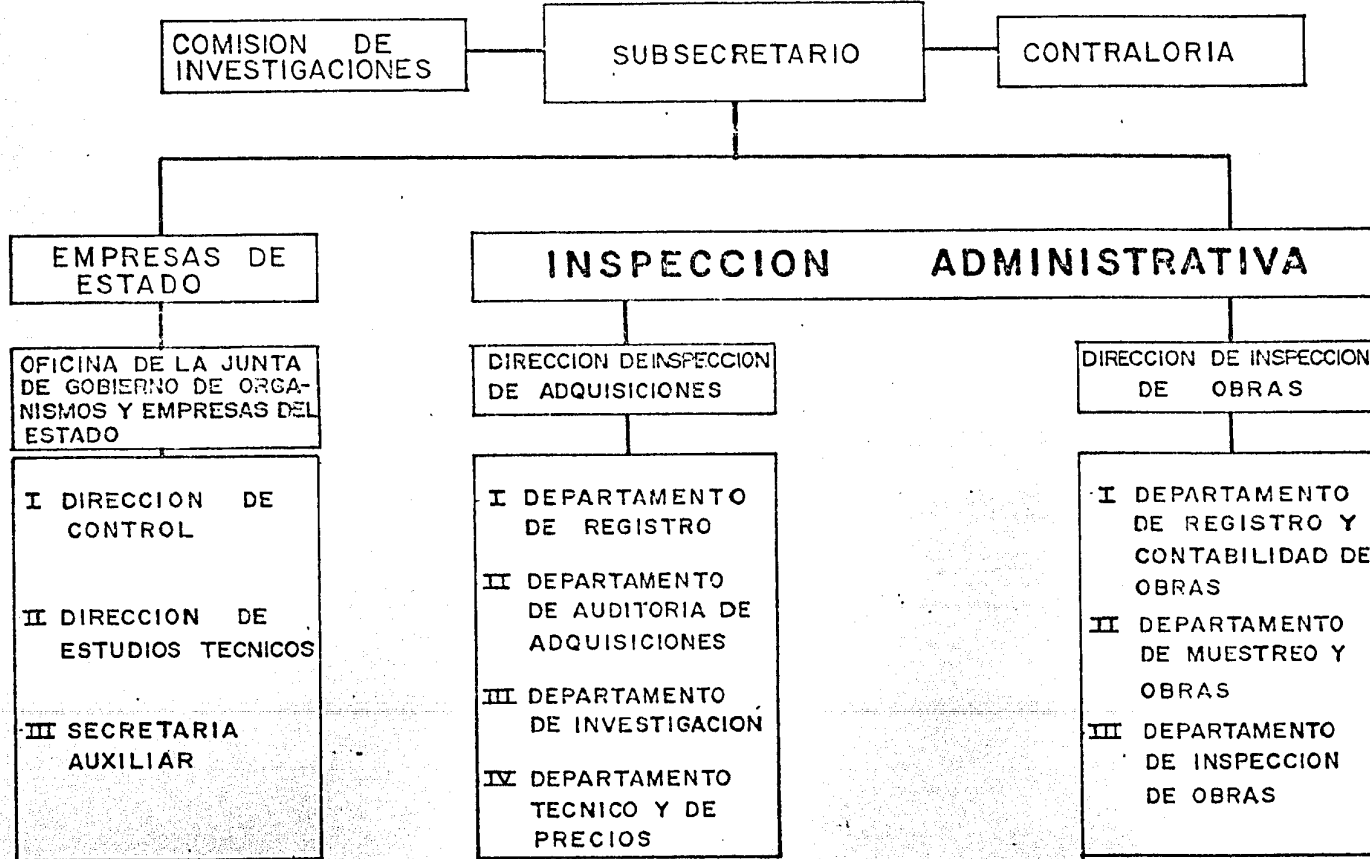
COMISION DE INVESTIGACIONES

SUBSECRETARIO

CONTRALORIA

EMPRESAS DE ESTADO

INSPECCION ADMINISTRATIVA

OFICINA DE LA JUNTA DE GOBIERNO DE ORGANISMOS Y EMPRESAS DEL ESTADO

I DIRECCION DE CONTROL

II DIRECCION DE ESTUDIOS TECNICOS

III SECRETARIA AUXILIAR

DIRECCION DEINSPECCION DE ADQUISICIONES

I DEPARTAMENTO DE REGISTRO

II DEPARTAMENTO DE AUDITORIA DE ADQUISICIONES

III DEPARTAMENTO DE INVESTIGACION

IV DEPARTAMENTO TECNICO Y DE PRECIOS

DIRECCION DE INSPECCION DE OBRAS

I DEPARTAMENTO DE REGISTRO Y CONTABILIDAD DE OBRAS

II DEPARTAMENTO DE MUESTREO Y OBRAS

III DEPARTAMENTO DE INSPECCION DE OBRAS